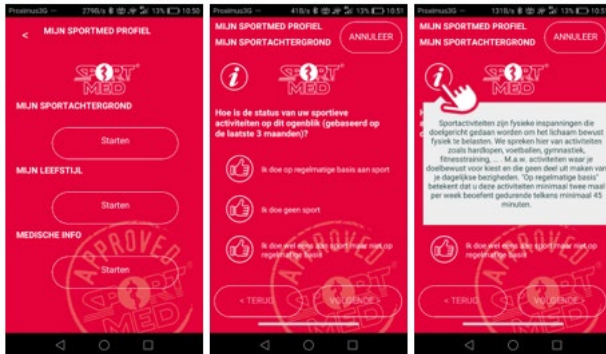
Proximus3G 279B/s 13% 10:50

<

MIJN SPORTMED PROFIEL

SPORT MED

MIJN SPORTACHTERGROND

Starten

MIJN LEEFSTIJL

Starten

MEDISCHE INFO

Starten

APPROVED MED

Proximus3G 41B/s 13% 10:51

MIJN SPORTMED PROFIEL

MIJN SPORTACHTERGROND

ANNULEER

i

SPORT MED

Hoe is de status van uw sportieve activiteiten op dit ogenblik (gebaseerd op de laatste 3 maanden)?

Ik doe op regelmatige basis aan sport

Ik doe geen sport

Ik doe wel eens aan sport maar niet op regelmatige basis

< TERUG

VOLGENDE >

Proximus3G 131B/s 13% 10:5

MIJN SPORTMED PROFIEL

MIJN SPORTACHTERGROND

ANNULEER

i

SPORT MED

Sportactiviteiten zijn fysieke inspanningen die doelgericht gedaan worden om het lichaam bewust fysiek te belasten. We spreken hier van activiteiten zoals hardlopen, voetballen, gymnastiek, fitnesstraining, ... M.a.w. activiteiten waar je doelbewust voor kiest en die geen deel uit maken van je dagelijkse bezigheden. "Op regelmatige basis" betekent dat u deze activiteiten minimaal twee maal per week beoefent gedurende telkens minimaal 45 minuten.

Ik doe wel eens aan sport maar niet op regelmatige basis

< TERUG

VOLGENDE